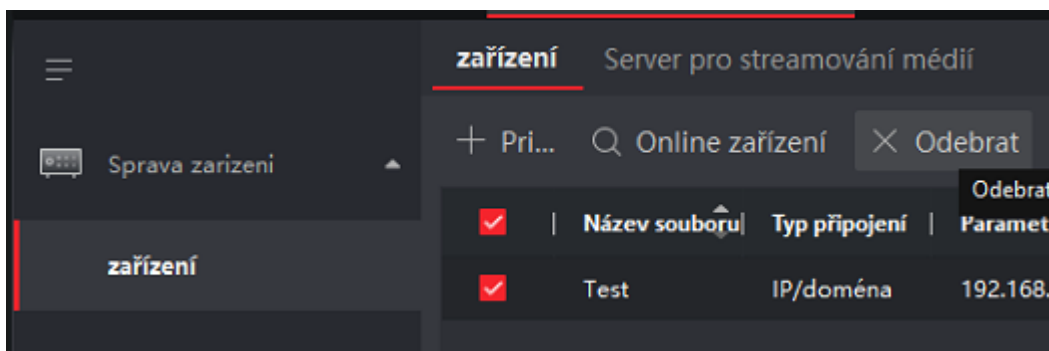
Sprava zarizeni

zařízení

zařízení Server pro streamování médií

+ Při... Online zařízení × Odebrat

Odebrat

| Název souboru | Typ připojení | Paramet |
|---|---|---|
| Test | IP/doména | 192.168. |